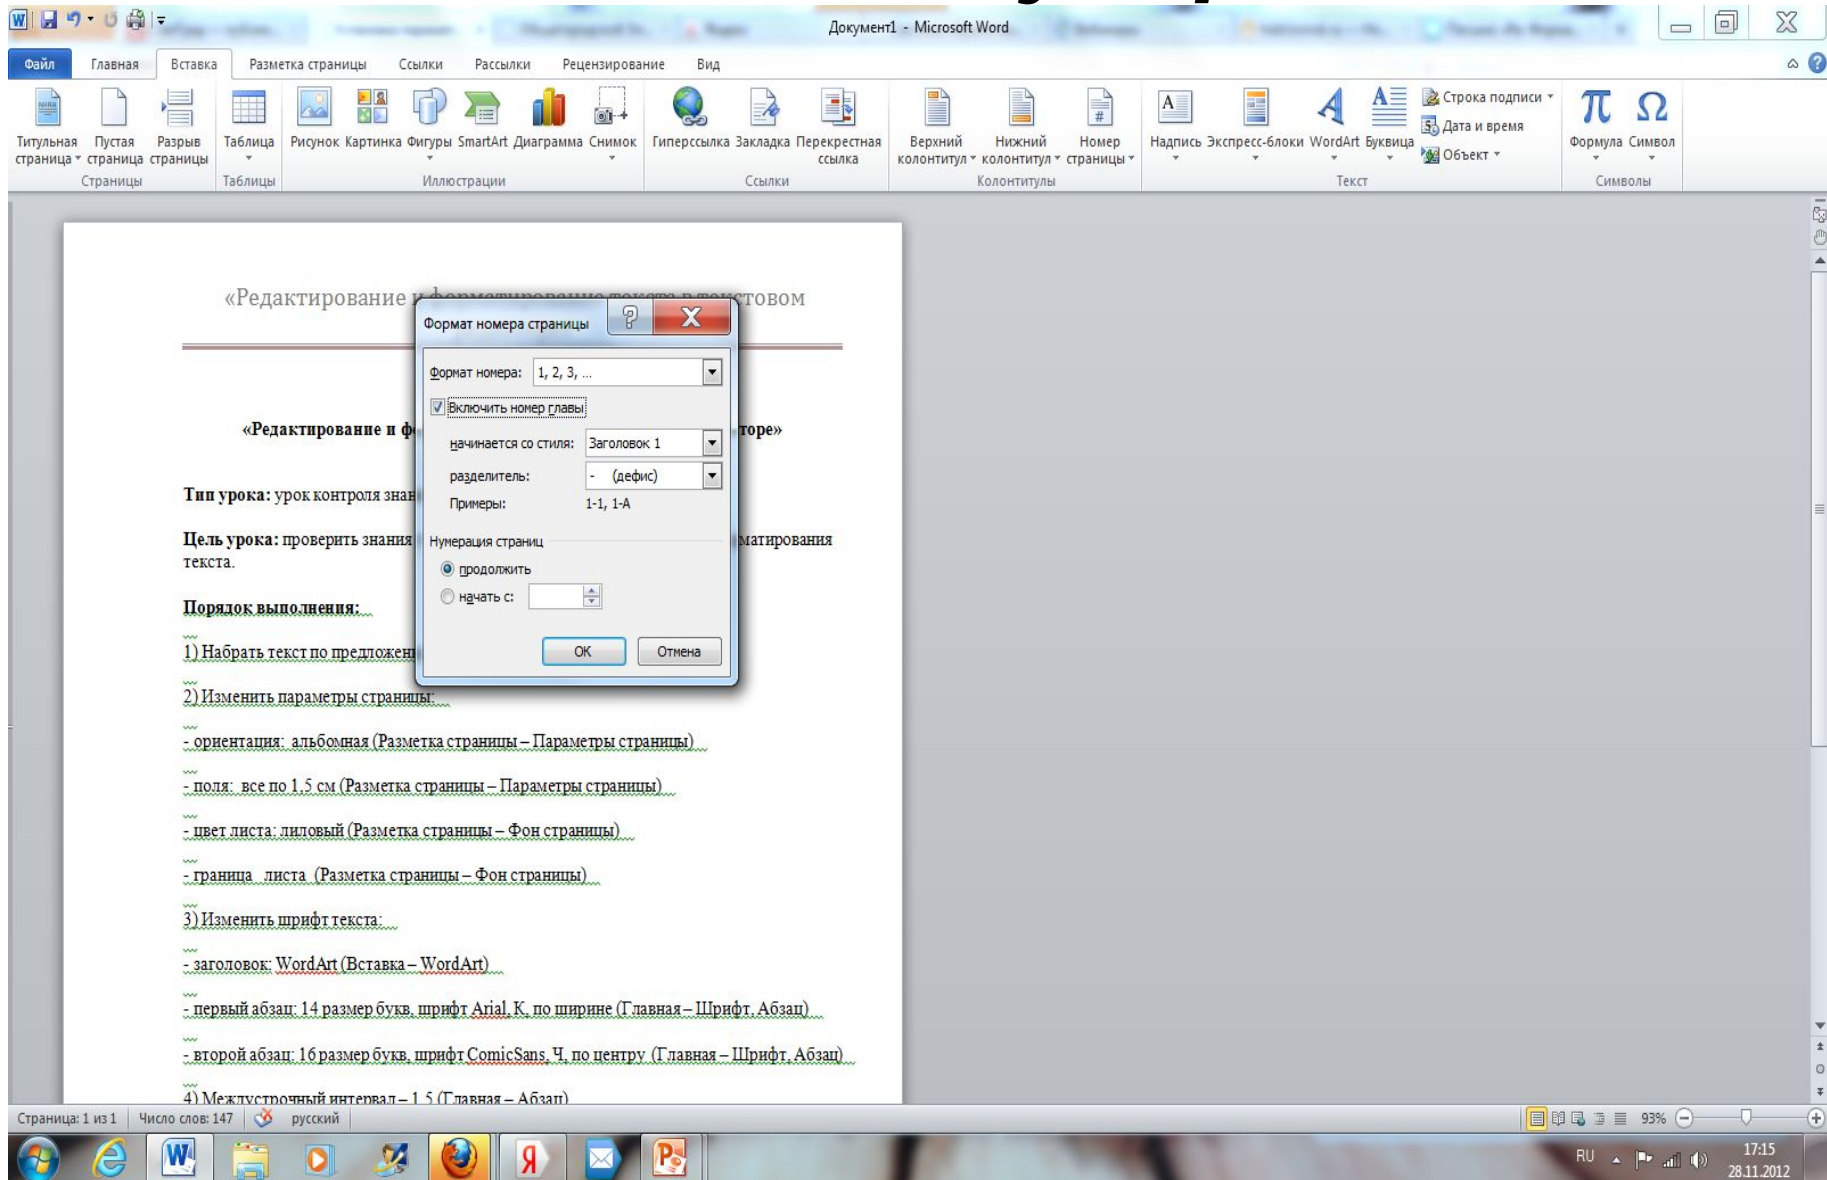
Документ1 - Microsoft Word

Файл | Главная | Вставка | Разметка страницы | Ссылки | Рассылки | Рецензирование | Вид

Титульная страница | Пустая страница | Разрыв страницы | Страницы
Таблица | Таблицы
Рисунок | Картинка | Фигуры | SmartArt | Диаграмма | Снимок | Иллюстрации
Гиперссылка | Закладка | Перекрестная ссылка | Ссылки
Верхний колонтитул | Нижний колонтитул | Номер страницы | Колонтитулы
Надпись | Экспресс-блоки | WordArt | Буквица | Строка подписи | Дата и время | Объект | Текст
Формула | Символ | Символы

«Редактирование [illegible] стовом

Формат номера страницы

Формат номера: 1, 2, 3, ...
Включить номер главы
начинается со стиля: Заголовок 1
разделитель: - (дефис)
Примеры: 1-1, 1-А
Нумерация страниц
продолжить
начать с:
ОК | Отмена

«Редактирование и ф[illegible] торе»

Тип урока: урок контроля знан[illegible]

Цель урока: проверить знания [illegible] матирования текста.

Порядок выполнения:

1) Набрать текст по предложен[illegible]

2) Изменить параметры страницы:

- ориентация: альбомная (Разметка страницы – Параметры страницы)

- поля: все по 1,5 см (Разметка страницы – Параметры страницы)

- цвет листа: лиловый (Разметка страницы – Фон страницы)

- граница листа (Разметка страницы – Фон страницы)

3) Изменить шрифт текста:

- заголовок: WordArt (Вставка – WordArt)

- первый абзац: 14 размер букв, шрифт Arial, К, по ширине (Главная – Шрифт, Абзац)

- второй абзац: 16 размер букв, шрифт ComicSans, Ч, по центру (Главная – Шрифт, Абзац)

4) Междустрочный интервал – 1,5 (Главная – Абзац)

Страница: 1 из 1 | Число слов: 147 | русский | 93%

RU 17:15 28.11.2012